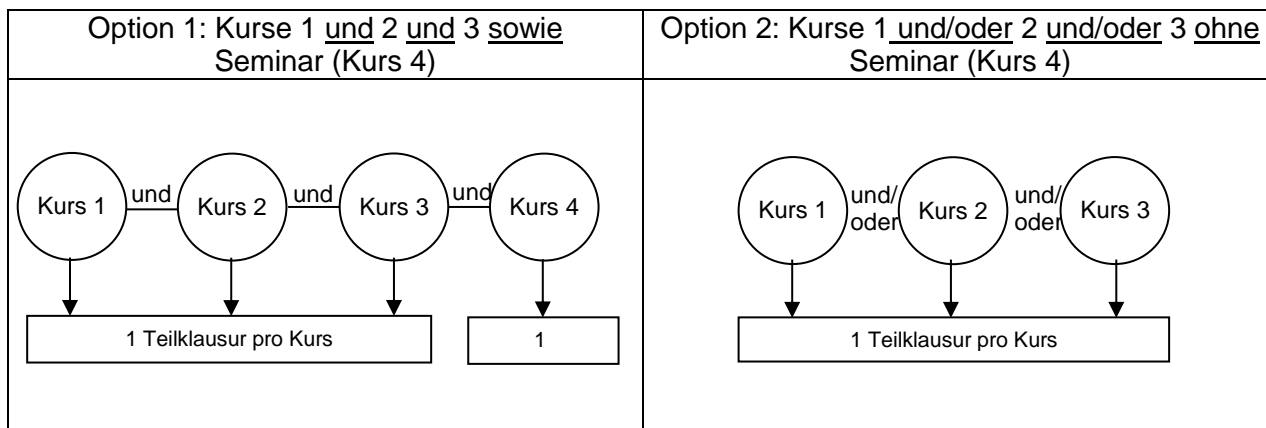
| Option 1: Kurse 1 und 2 und 3 sowie Seminar (Kurs 4) | Option 2: Kurse 1 und/oder 2 und/oder 3 ohne Seminar (Kurs 4) |
|---|---|
| Kurs 1 und Kurs 2 und Kurs 3 und Kurs 4<br>1 Teilklausur pro Kurs<br>1 | Kurs 1 und/oder Kurs 2 und/oder Kurs 3<br>1 Teilklausur pro Kurs |